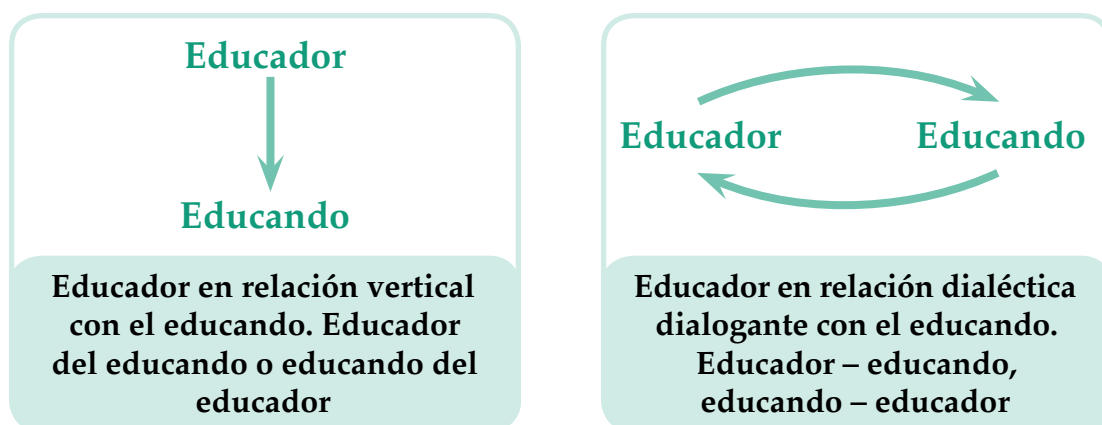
Educador

Educando

Educador en relación vertical con el educando. Educador del educando o educando del educador

Educador

Educando

Educador en relación dialéctica dialogante con el educando. Educador – educando, educando – educador